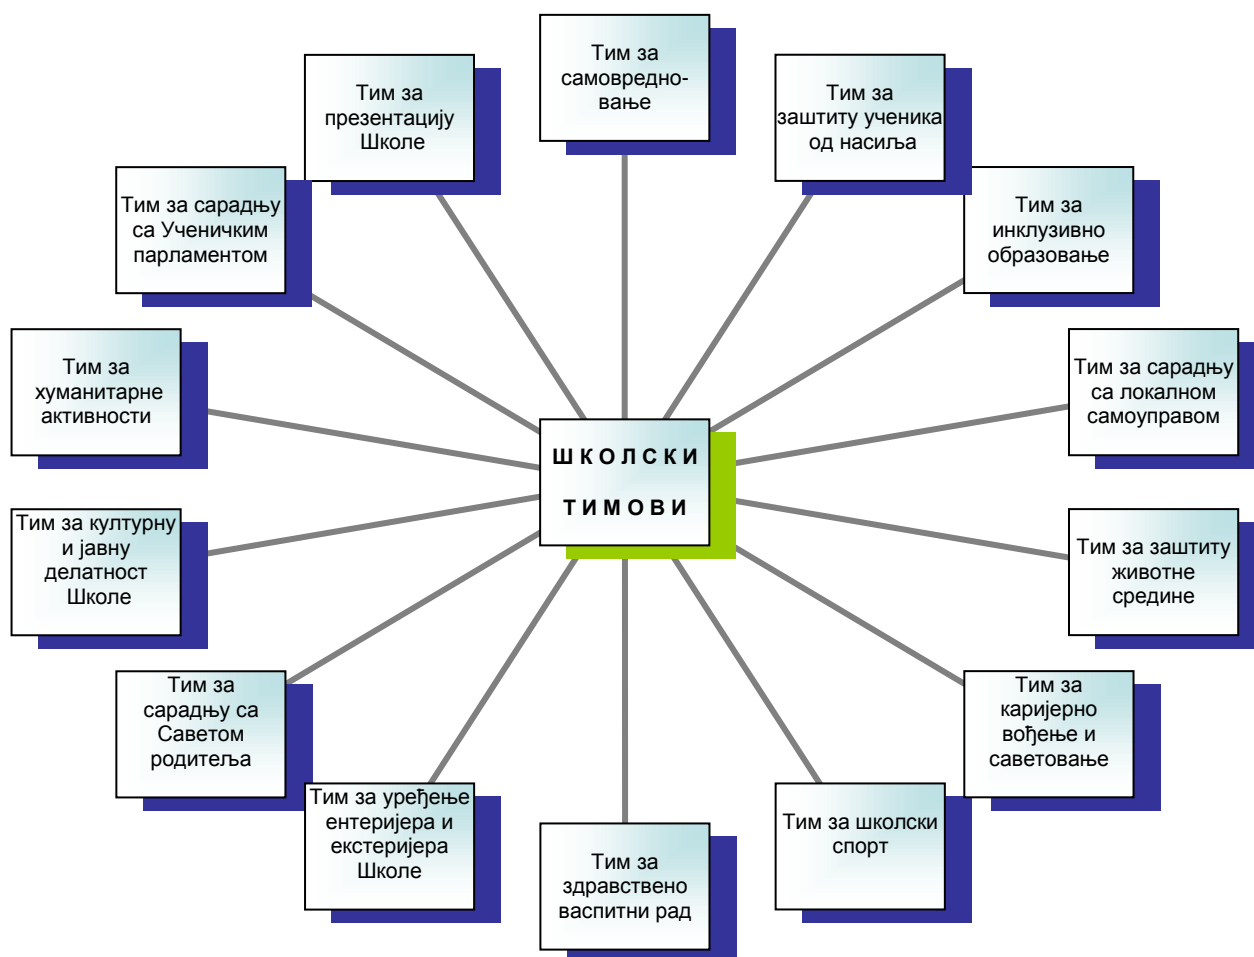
ШКОЛСКИ ТИМОВИ

Тим за самовредновање

Тим за заштиту ученика од насиља

Тим за инклузивно образовање

Тим за сарадњу са локалном самоуправом

Тим за заштиту животне средине

Тим за каријерно вођење и саветовање

Тим за школски спорт

Тим за здравствено васпитни рад

Тим за уређење ентеријера и екстеријера Школе

Тим за сарадњу са Саветом родитеља

Тим за културну и јавну делатност Школе

Тим за хуманитарне активности

Тим за сарадњу са Ученичким парламентом

Тим за презентацију Школе